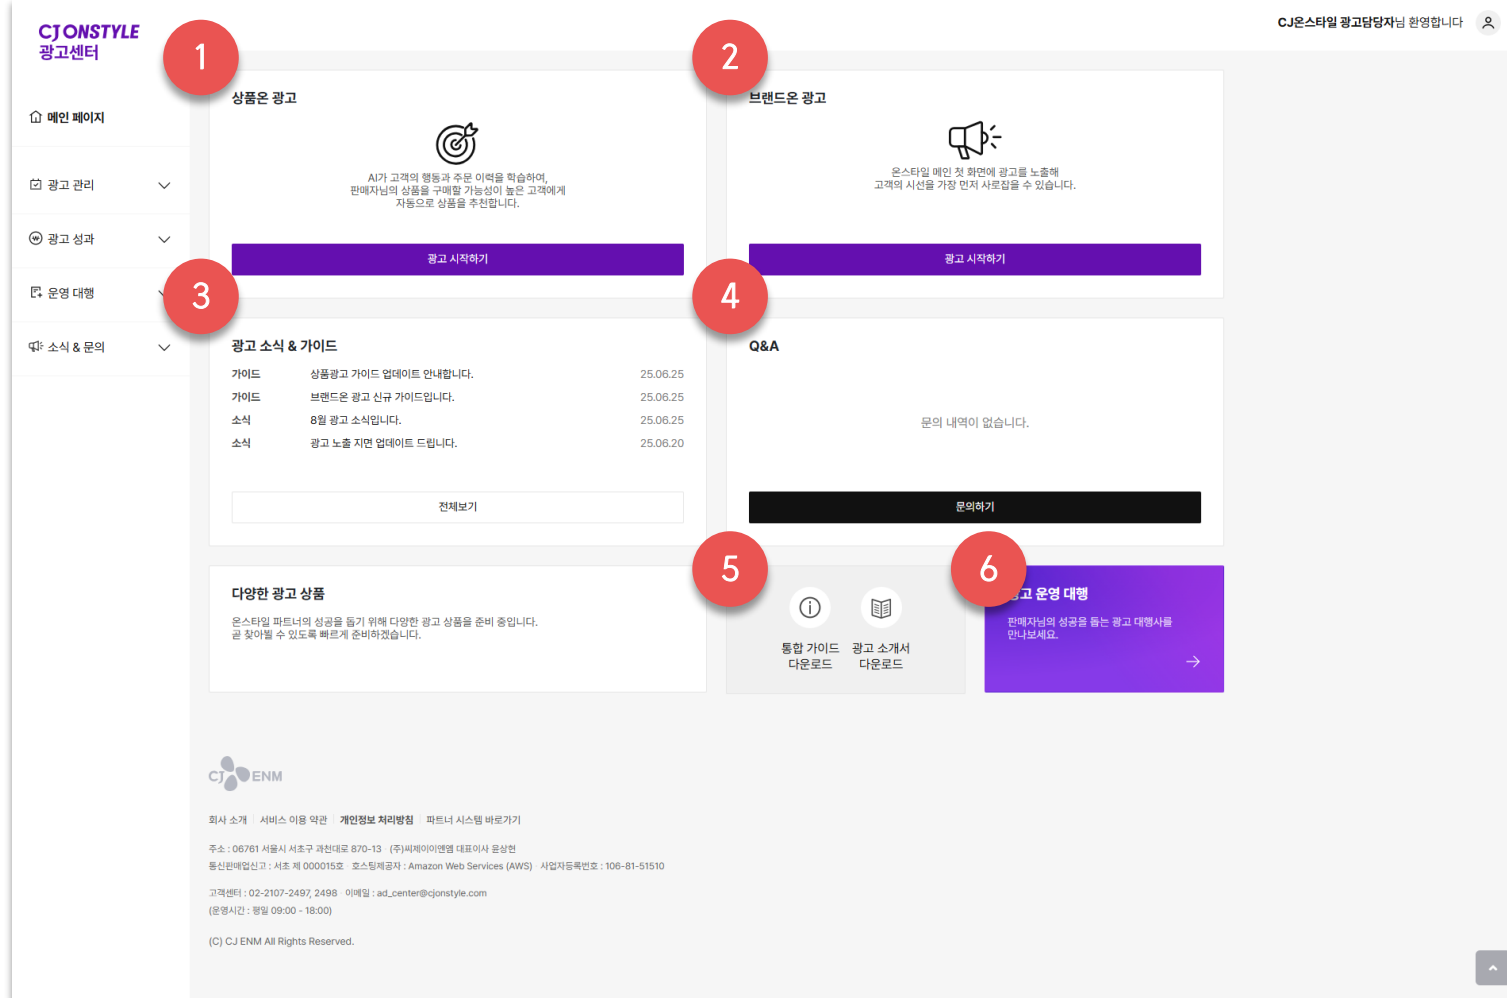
CJ ONSTYLE
광고센터

CJ온스타일 광고담당자님 환영합니다

메인 페이지
광고 관리
광고 성과
운영 대행
소식 & 문의

1
상품온 광고
AI가 고객의 행동과 주문 이력을 학습하여, 판매자님의 상품을 구매할 가능성이 높은 고객에게 자동으로 상품을 추천합니다.
광고 시작하기

2
브랜드온 광고
온스타일 메인 첫 화면에 광고를 노출해 고객의 시선을 가장 먼저 사로잡을 수 있습니다.
광고 시작하기

3
광고 소식 & 가이드

| 가이드 | 상품광고 가이드 업데이트 안내합니다. | 25.06.25 |
|---|---|---|
| 가이드 | 브랜드온 광고 신규 가이드입니다. | 25.06.25 |
| 소식 | 8월 광고 소식입니다. | 25.06.25 |
| 소식 | 광고 노출 지면 업데이트 드립니다. | 25.06.20 |

전체보기

4
Q&A
문의 내역이 없습니다.
문의하기

다양한 광고 상품
온스타일 파트너의 성공을 돕기 위해 다양한 광고 상품을 준비 중입니다. 곧 찾아뵐 수 있도록 빠르게 준비하겠습니다.

5
통합 가이드 다운로드
광고 소개서 다운로드

6
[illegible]고 운영 대행
판매자님의 성공을 돕는 광고 대행사를 만나보세요.

CJ ENM

회사 소개 | 서비스 이용 약관 | 개인정보 처리방침 | 파트너 시스템 바로가기

주소 : 06761 서울시 서초구 과천대로 870-13 (주)씨제이이엔엠 대표이사 윤상현
통신판매업신고 : 서초 제 000015호 호스팅제공자 : Amazon Web Services (AWS) 사업자등록번호 : 106-81-51510

고객센터 : 02-2107-2497, 2498 이메일 : ad_center@cjonstyle.com
(운영시간 : 평일 09:00 - 18:00)

(C) CJ ENM All Rights Reserved.